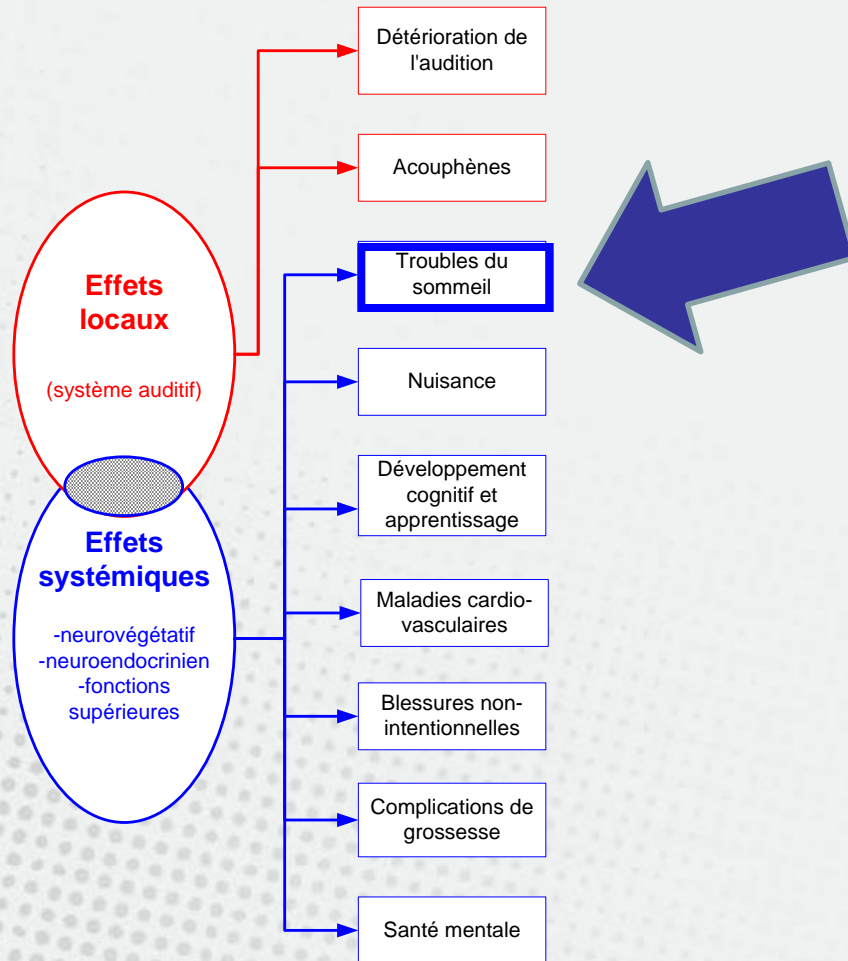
Effets locaux

(système auditif)

Effets systémiques

-neurovégétatif
-neuroendocrinien
-fonctions supérieures

Détérioration de l'audition

Acouphènes

Troubles du sommeil

Nuisance

Développement cognitif et apprentissage

Maladies cardio-vasculaires

Blessures non-intentionnelles

Complications de grossesse

Santé mentale